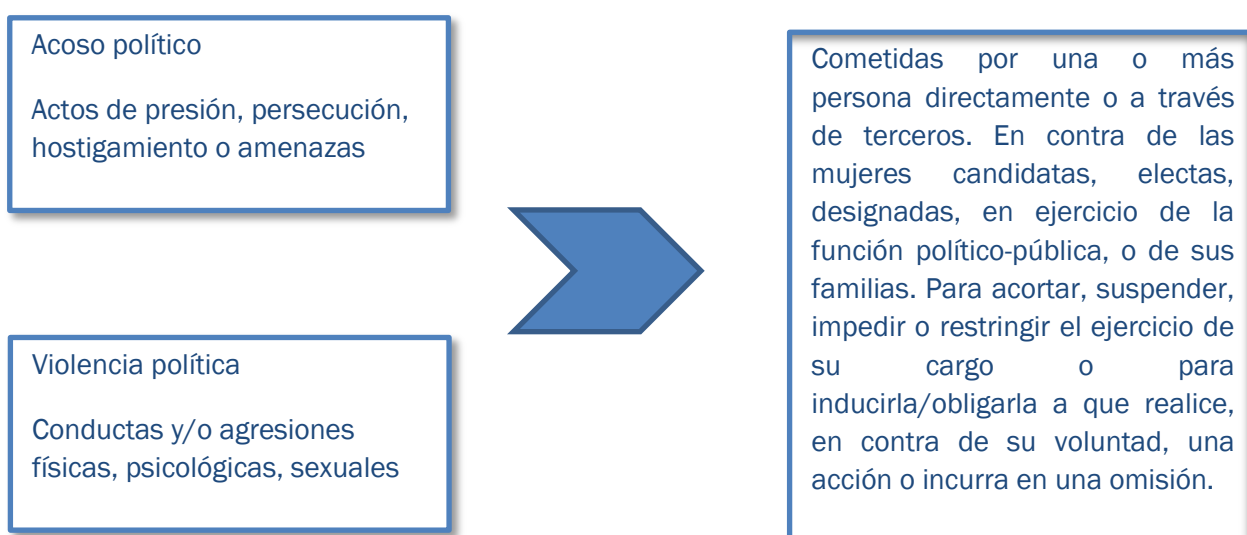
Acoso político

Actos de presión, persecución, hostigamiento o amenazas

Violencia política

Conductas y/o agresiones físicas, psicológicas, sexuales

Cometidas por una o más persona directamente o a través de terceros. En contra de las mujeres candidatas, electas, designadas, en ejercicio de la función político-pública, o de sus familias. Para acortar, suspender, impedir o restringir el ejercicio de su cargo o para inducirla/obligarla a que realice, en contra de su voluntad, una acción o incurra en una omisión.